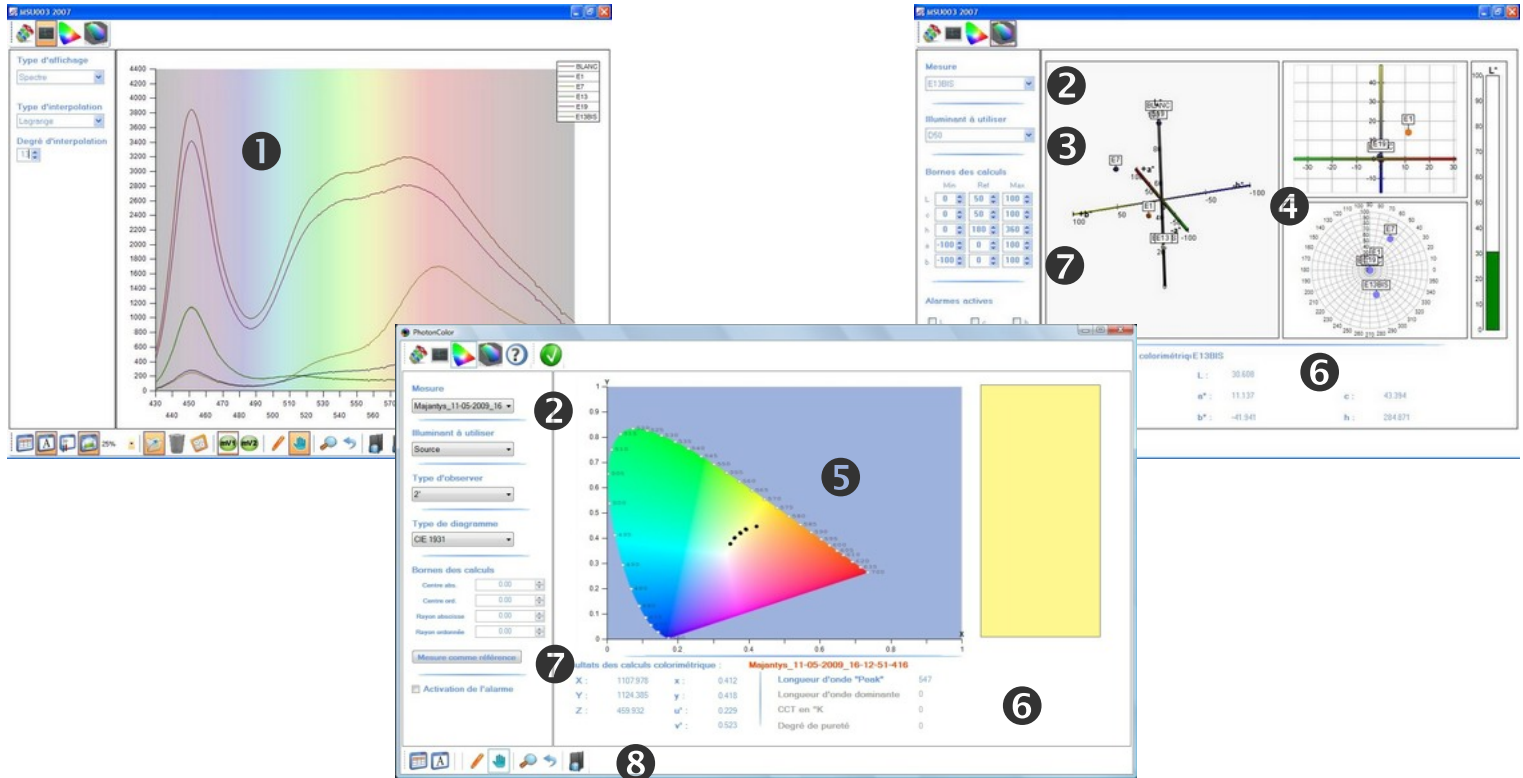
MSU003 2007

Type d'affichage
Spectre
Type d'interpolation
Lagrange
Degré d'interpolation
11

4400
4200
4000
3800
3600
3400
3200
3000
2800
2600
2400
2200
2000
1800
1600
1400
1200
1000
800
600
400
200
0

430 440 450 460 470 480 490 500 510 520 530 540 550 560 570 580

BLANC
E1
E7
E13
E19
E13BIS

1

25%

MSU003 2007

Mesure
E13BIS
Illuminant à utiliser
D50
Bornes des calculs
Min Ref Max
L 0 50 100
c 0 50 100
h 0 180 360
a -100 0 100
b -100 0 100
Alarmes actives

2
3
7
4

BLANC
E7
E1
E13
a*
b*
100
50
-50
-100

-30 -20 -10 0 10 20 30
E1
E19

L*
100
90
80
70
60
50
40
30
20
10
0

E7
E1
E19
E13BIS

colorimétriqu E13BIS
L : 30.608
a* : 11.137
b* : -41.941
c : 43.394
h : 284.871

6

PhotonColor

Mesure
Majantys_11-05-2009_16
Illuminant à utiliser
Source
Type d'observer
2°
Type de diagramme
CIE 1931
Bornes des calculs
Centre abs. 0.00
Centre ord. 0.00
Rayon abscisse 0.00
Rayon ordonnée 0.00
Mesure comme référence
Activation de l'alarme

2
5

Y
1
0.9
0.8
0.7
0.6
0.5
0.4
0.3
0.2
0.1
0
0 0.2 0.4 0.6 0.8 1
X

7
ultats des calculs colorimétrique : Majantys_11-05-2009_16-12-51-416
X : 1107.978
Y : 1124.385
Z : 459.932
x : 0.412
y : 0.418
u' : 0.229
v' : 0.523
Longueur d'onde "Peak" 547
Longueur d'onde dominante 0
CCT en °K 0
Degré de pureté 0

6
8